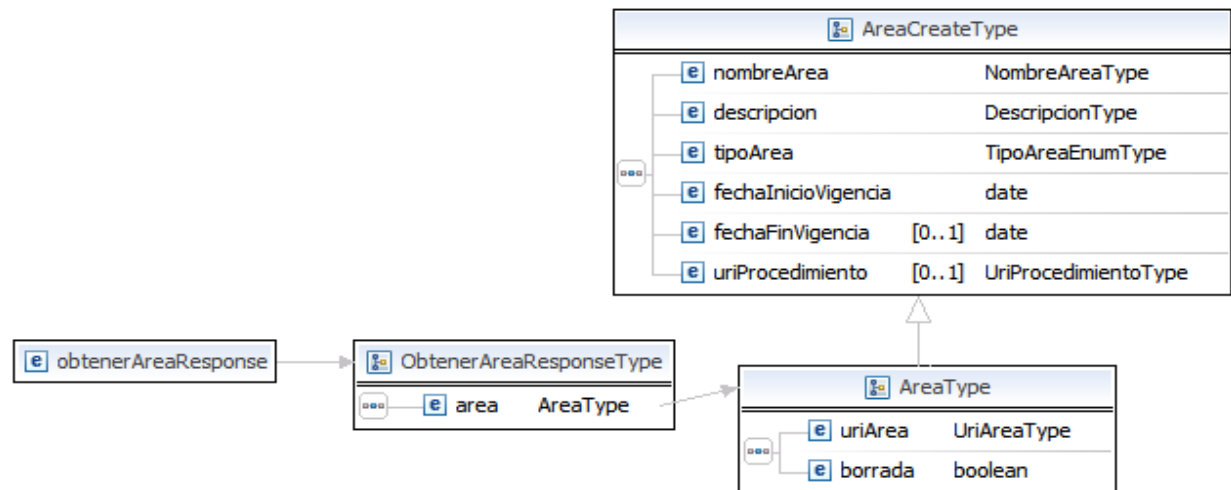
AreaCreateType

e nombreArea NombreAreaType
e descripcion DescripcionType
e tipoArea TipoAreaEnumType
e fechaInicioVigencia date
e fechaFinVigencia [0..1] date
e uriProcedimiento [0..1] UriProcedimientoType

e obtenerAreaResponse

ObtenerAreaResponseType

e area AreaType

AreaType

e uriArea UriAreaType
e borrada boolean